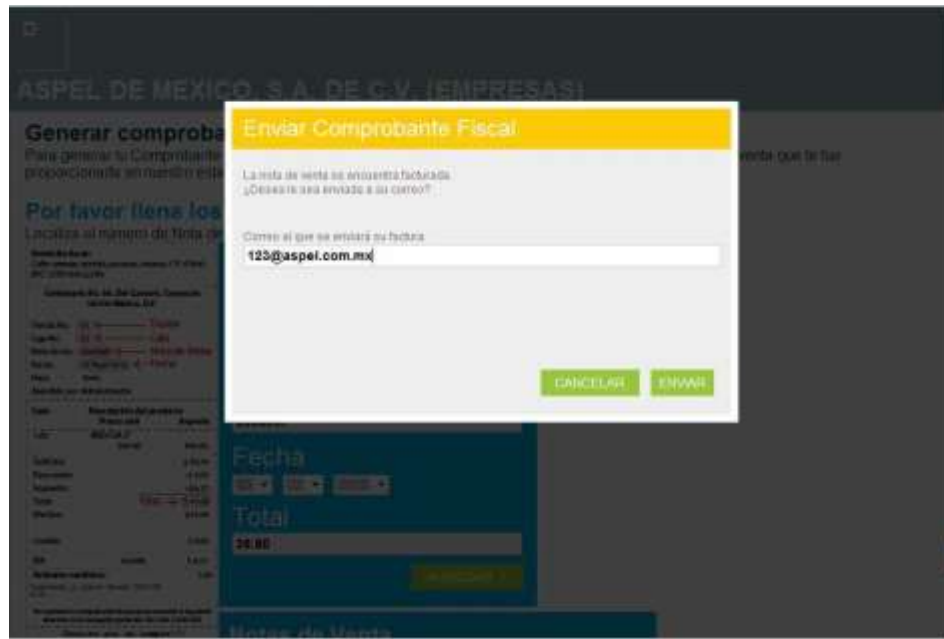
ASPEL DE MEXICO, S.A. DE C.V. (EMPRESAS)

Generar comproba

Para generar tu Comprobante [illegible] venta que te fue proporcionado en nuestro esta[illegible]

Por favor llena los

Localiza el número de Nota de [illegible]

Enviar Comprobante Fiscal

La nota de venta se encuentra facturada.
¿Desea le sea enviada a su correo?

Correo al que se enviará su factura

123@aspel.com.mx

CANCELAR

ENVIAR

Fecha

Total

38.80

Notas de Venta